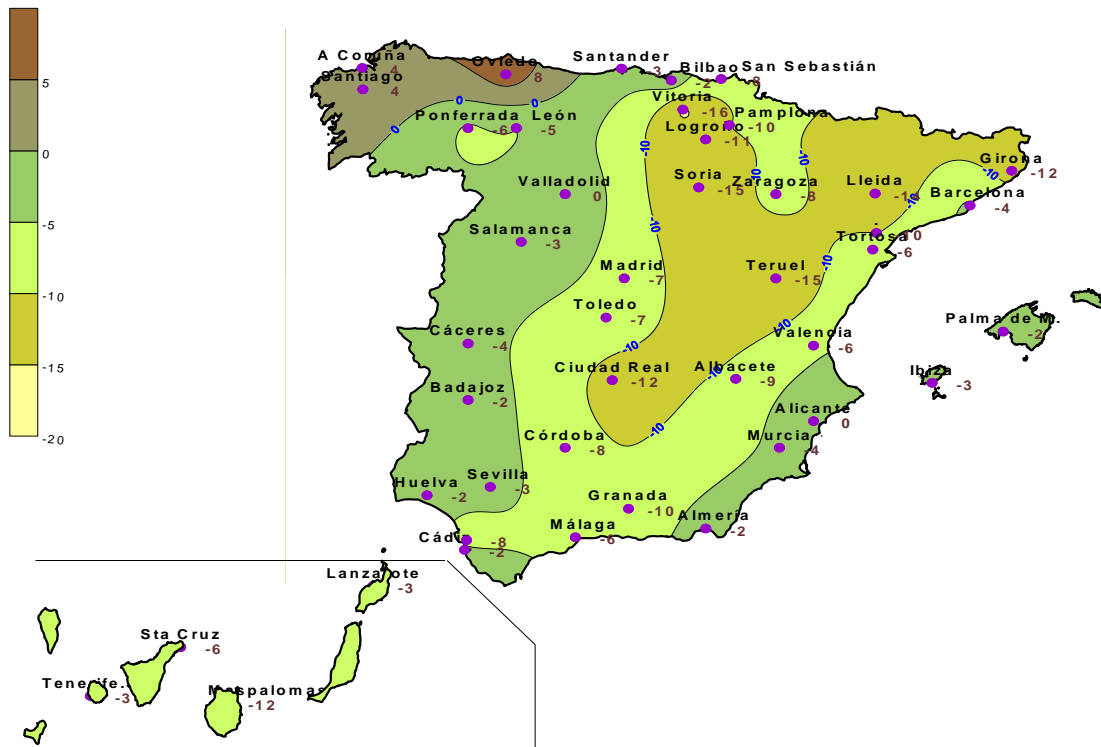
5
0
-5
-10
-15
-20

A Coruña 4
Santiago 4
Oviedo 8
Santander -3
Bilbao -2
San Sebastián -8
Vitoria -16
Pamplona -10
Logroño -11
Ponferrada -6
León -5
Valladolid 0
Soria -15
Zaragoza -8
Lleida -16
Girona -12
Barcelona -4
Salamanca -3
Tortosa 0
-6
Madrid -7
Teruel -15
Toledo -7
Palma de M. -2
Cáceres -4
Valencia -6
Ciudad Real -12
Albacete -9
Ibiza -3
Badajoz -2
Alicante 0
Córdoba -8
Murcia 4
Huelva -2
Sevilla -3
Granada -10
Málaga -6
Almería -2
Cádiz -8
-2
Lanzarote -3
Sta Cruz -6
Tenerife. -3
Maspalomas -12
0
0
0
-10
-10
-10
-10
-10
-10
-10
-10
-10
-10